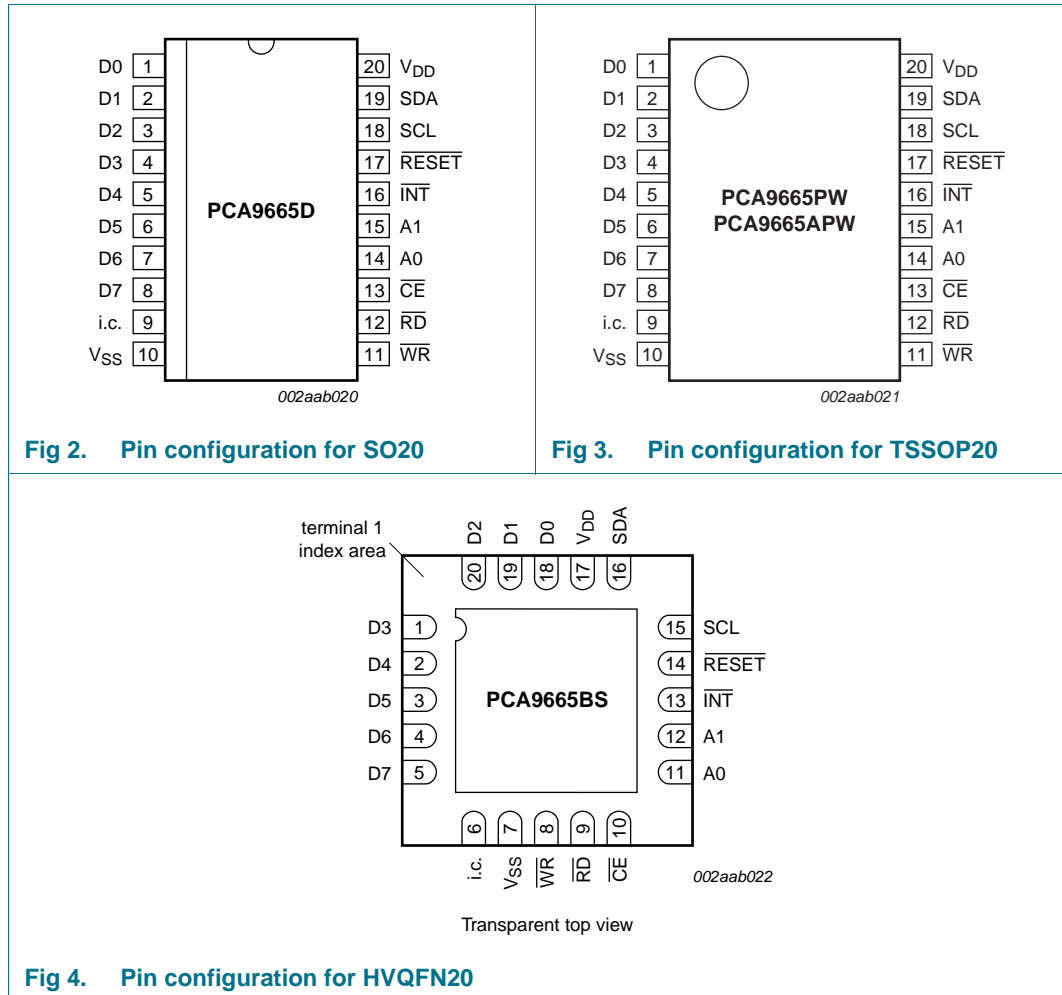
D0 1
D1 2
D2 3
D3 4
D4 5
D5 6
D6 7
D7 8
i.c. 9
$V_{SS}$ 10

PCA9665D

20 $V_{DD}$
19 SDA
18 SCL
17 $\overline{RESET}$
16 $\overline{INT}$
15 A1
14 A0
13 $\overline{CE}$
12 $\overline{RD}$
11 $\overline{WR}$

002aab020

Fig 2. Pin configuration for SO20

D0 1
D1 2
D2 3
D3 4
D4 5
D5 6
D6 7
D7 8
i.c. 9
$V_{SS}$ 10

PCA9665PW
PCA9665APW

20 $V_{DD}$
19 SDA
18 SCL
17 $\overline{RESET}$
16 $\overline{INT}$
15 A1
14 A0
13 $\overline{CE}$
12 $\overline{RD}$
11 $\overline{WR}$

002aab021

Fig 3. Pin configuration for TSSOP20

terminal 1 index area

D2 20
D1 19
D0 18
$V_{DD}$ 17
SDA 16

D3 1
D4 2
D5 3
D6 4
D7 5

PCA9665BS

15 SCL
14 $\overline{RESET}$
13 $\overline{INT}$
12 A1
11 A0

6 i.c.
7 $V_{SS}$
8 $\overline{WR}$
9 $\overline{RD}$
10 $\overline{CE}$

002aab022

Transparent top view

Fig 4. Pin configuration for HVQFN20